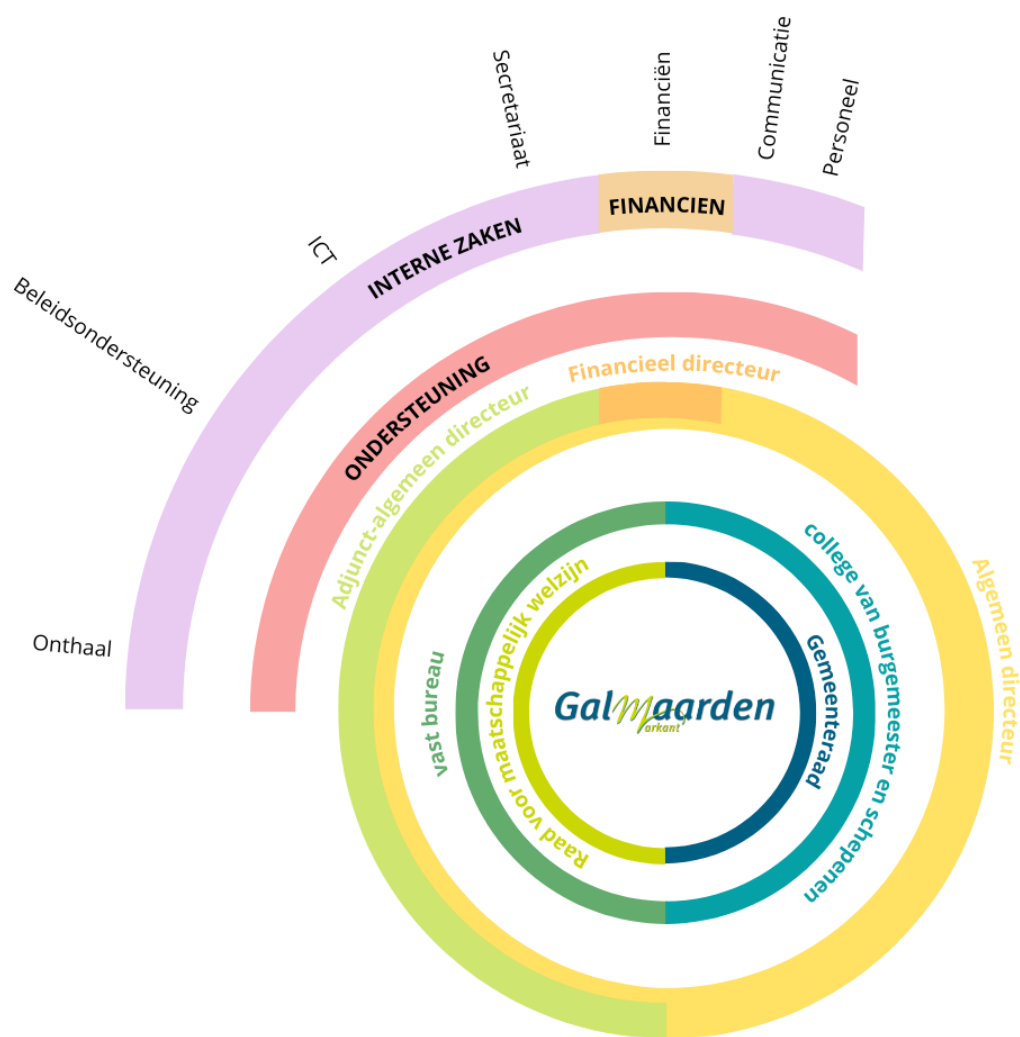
Beleidsondersteuning

ICT

Secretariaat

Financiën

Communicatie

Personeel

INTERNE ZAKEN

FINANCIEN

Onthaal

ONDERSTEUNING

Financieel directeur

Adjunct-algemeen directeur

Algemeen directeur

college van burgemeester en schepenen

vast bureau

Raad voor maatschappelijk welzijn

Gemeenteraad

Galmaarden
Markant